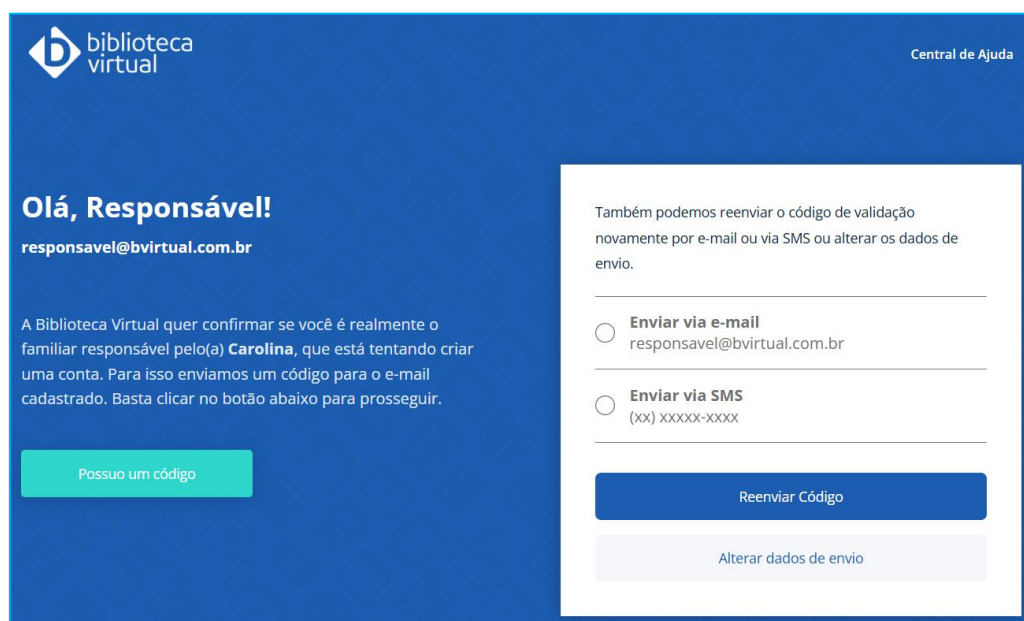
biblioteca virtual

Central de Ajuda

Olá, Responsável!

responsavel@bvirtual.com.br

A Biblioteca Virtual quer confirmar se você é realmente o familiar responsável pelo(a) **Carolina**, que está tentando criar uma conta. Para isso enviamos um código para o e-mail cadastrado. Basta clicar no botão abaixo para prosseguir.

Possuo um código

Também podemos reenviar o código de validação novamente por e-mail ou via SMS ou alterar os dados de envio.

Enviar via e-mail
responsavel@bvirtual.com.br

Enviar via SMS
(xx) xxxxx-xxxx

Reenviar Código

Alterar dados de envio